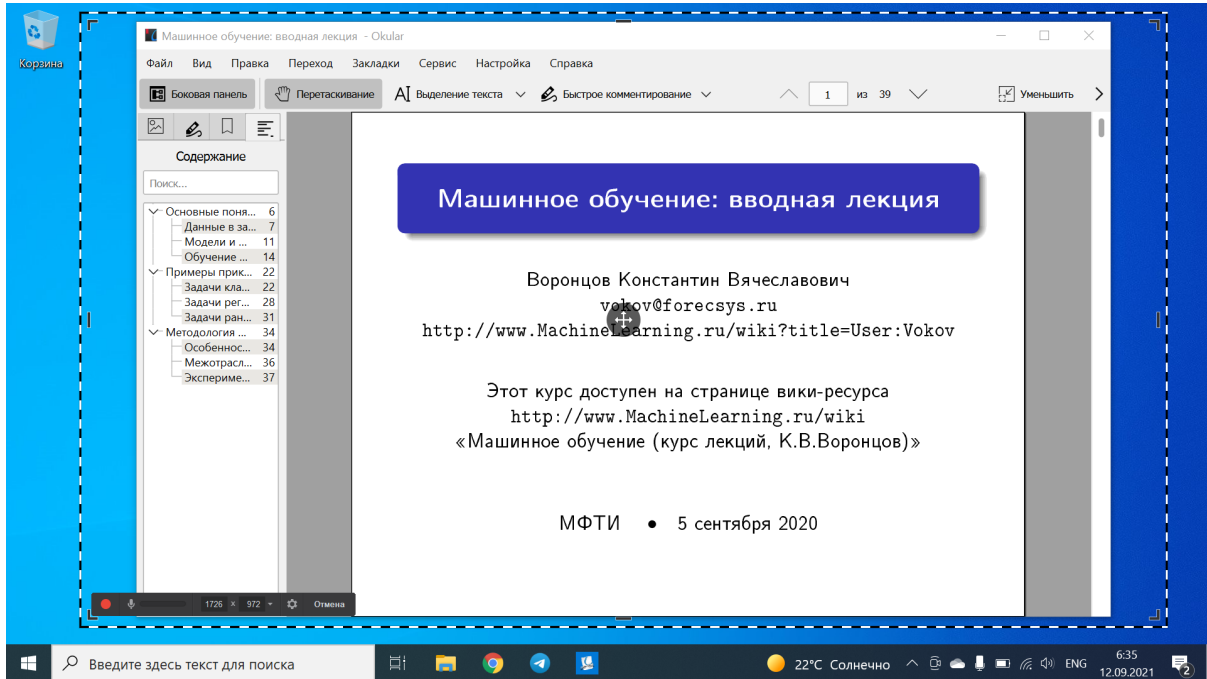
Корзина

Машинное обучение: вводная лекция - Okular

Файл Вид Правка Переход Закладки Сервис Настройка Справка

Боковая панель Перетаскивание Выделение текста Быстрое комментирование 1 из 39 Уменьшить

Содержание

Поиск...

Основные поня... 6
Данные в за... 7
Модели и ... 11
Обучение ... 14
Примеры прик... 22
Задачи кла... 22
Задачи рег... 28
Задачи ран... 31
Методология ... 34
Особеннос... 34
Межотрасл... 36
Экспериме... 37

Машинное обучение: вводная лекция

Воронцов Константин Вячеславович
vokov@forecsys.ru
http://www.MachineLearning.ru/wiki?title=User:Vokov

Этот курс доступен на странице вики-ресурса
http://www.MachineLearning.ru/wiki
«Машинное обучение (курс лекций, К.В.Воронцов)»

МФТИ • 5 сентября 2020

1726 x 972 Отмена

Введите здесь текст для поиска

22°C Солнечно ENG 6:35 12.09.2021 2